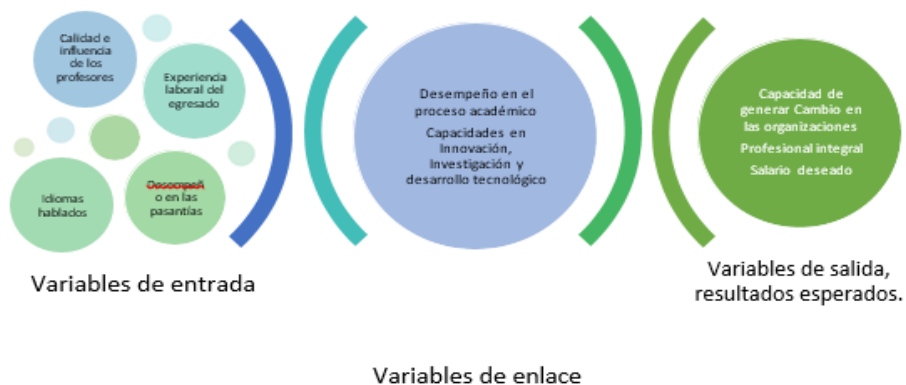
Calidad e influencia de los profesores

Experiencia laboral del egresado

Idiomas hablados

Desempeñ o en las pasantías

Variables de entrada

Desempeño en el proceso académico

Capacidades en Innovación, Investigación y desarrollo tecnológico

Capacidad de generar Cambio en las organizaciones

Profesional integral

Salario deseado

Variables de salida, resultados esperados.

Variables de enlace